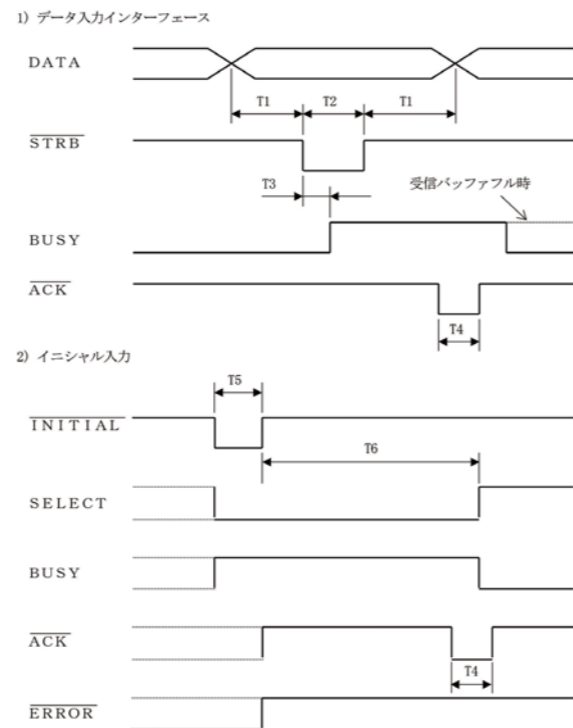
1) データ入力インターフェース

DATA

T1 T2 T1

$\overline{STRB}$

T3

受信バッファフル時

BUSY

$\overline{ACK}$

T4

2) イニシャル入力

T5

$\overline{INITIAL}$

T6

SELECT

BUSY

$\overline{ACK}$

T4

$\overline{ERROR}$